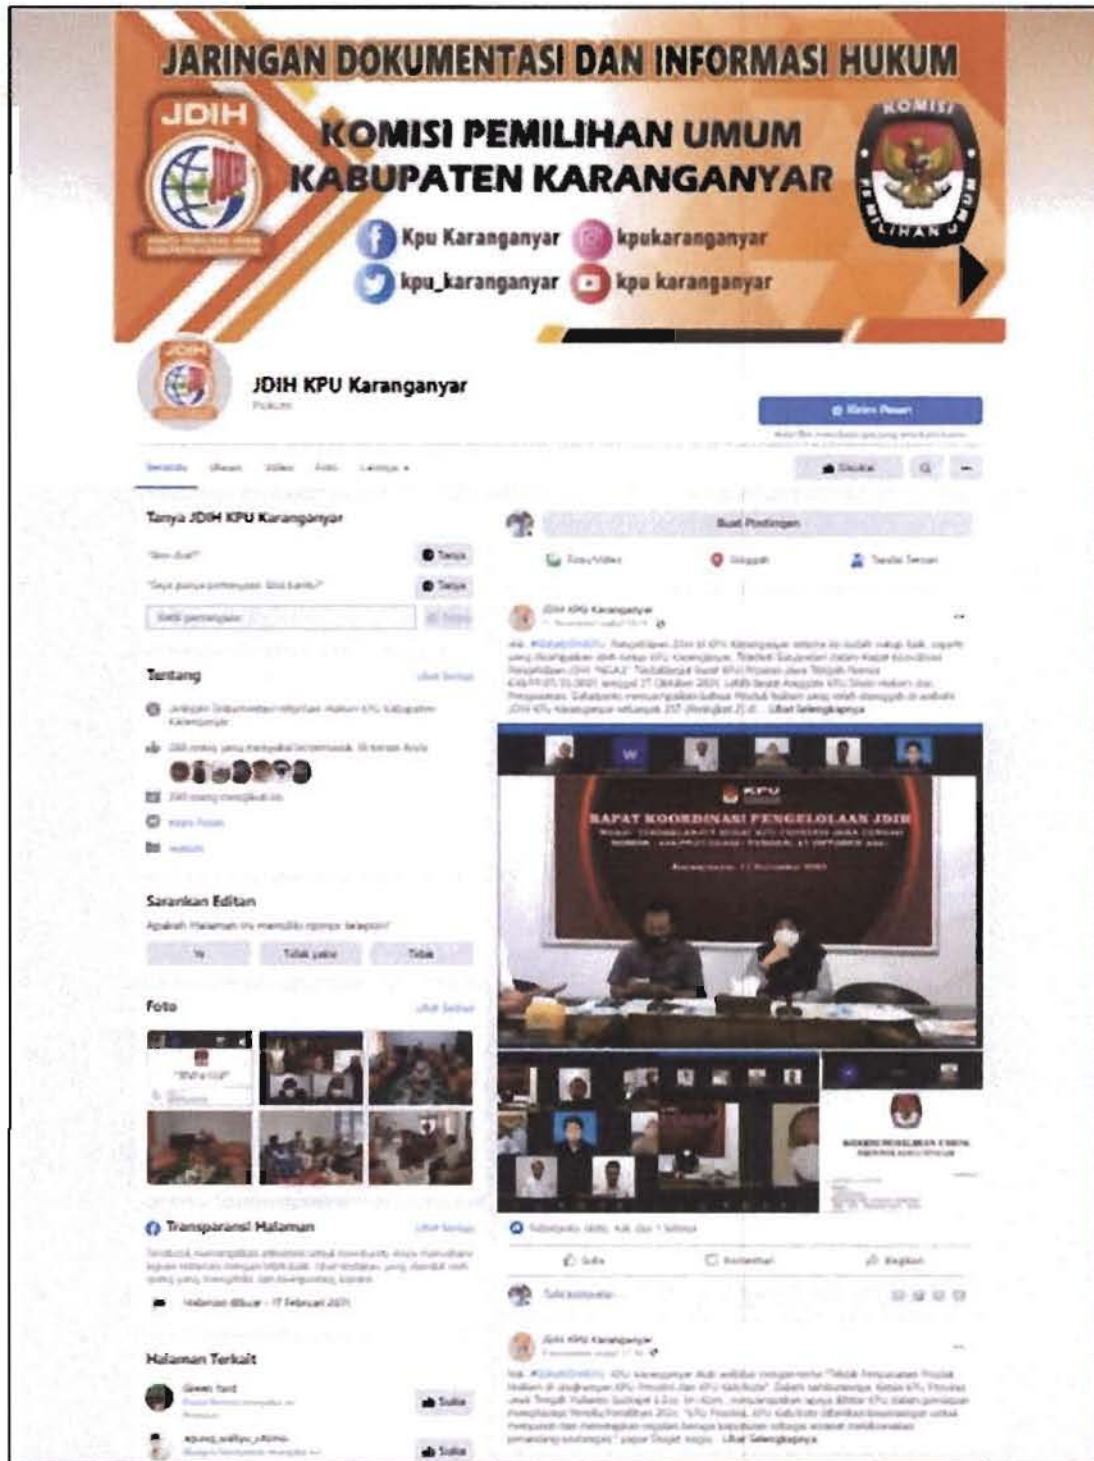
JARINGAN DOKUMENTASI DAN INFORMASI HUKUM

JDIH

KOMISI PEMILIHAN UMUM
KABUPATEN KARANGANYAR

Kpu Karanganyar
kpukaranganyar
kpu_karanganyar
kpu karanganyar

KOMISI PEMILIHAN UMUM

JDIH KPU Karanganyar
Hukum

Kirim Pesan

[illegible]

Beranda Ulasan Video Foto Lainnya

Disukai

Tanya JDIH KPU Karanganyar

"Ikm dua?" Tanya

"Saya punya pertanyaan. Bisa bantu?" Tanya

Ketik pertanyaan

Tentang Lihat Semua

Jaringan Dokumentasi Informasi Hukum KPU Kabupaten Karanganyar

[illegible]

Sarankan Editan

Apakah Halaman ini memiliki nomor telepon?

Ya Tidak yakin Tidak

Foto Lihat Semua

Transparansi Halaman Lihat Semua

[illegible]

Halaman dibuat - 17 Februari 2021

Halaman Terkait

Suka

Suka

Buat Postingan

Foto/Video Check in Tandai Teman

JDIH KPU Karanganyar

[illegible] ... Lihat Selengkapnya

KPU

RAPAT KOORDINASI PENGELOLAAN JDIH

Suka Komentari Bagikan

Tulis komentar...

JDIH KPU Karanganyar

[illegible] ... Lihat Selengkapnya